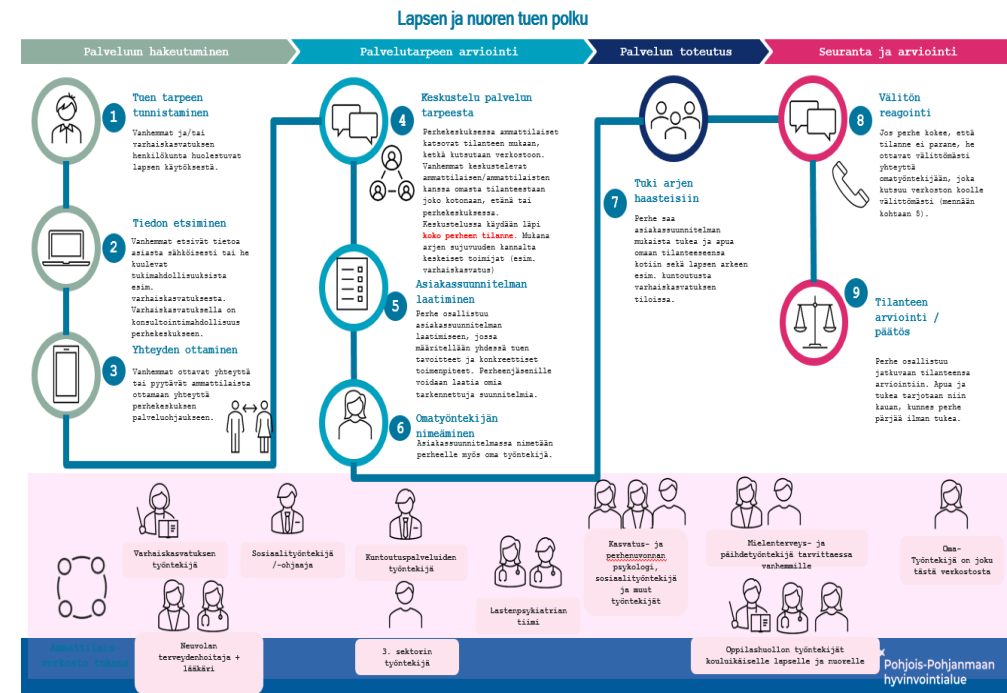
Lapsen ja nuoren tuen polku

Palveluun hakeutuminen

Palvelutarpeen arviointi

Palvelun toteutus

Seuranta ja arviointi

1 Tuen tarpeen tunnistaminen

Vanhemmat ja/tai varhaiskasvatuksen henkilökunta huolestuvat lapsen käytöksestä.

2 Tiedon etsiminen

Vanhemmat etsivät tietoa asiasta sähköisesti tai he kuulevat tukimahdollisuuksista esim. varhaiskasvatuksesta. Varhaiskasvatuksella on konsultointimahdollisuus perhekeskukseen.

3 Yhteyden ottaminen

Vanhemmat ottavat yhteyttä tai pyytävät ammattilaista ottamaan yhteyttä perhekeskuksen palveluohjaukseen.

4 Keskustelu palvelun tarpeesta

Perhekeskuksessa ammattilaiset katsovat tilanteen mukaan, ketkä kutsutaan verkostoon. Vanhemmat keskustelevat ammattilaisen/ammattilaisten kanssa omasta tilanteestaan joko kotonaan, etänä tai perhekeskuksessa. Keskustelussa käydään läpi koko perheen tilanne. Mukana arjen sujuvuuden kannalta keskeiset toimijat (esim. varhaiskasvatus)

5 Asiakassuunnitelman laatiminen

Perhe osallistuu asiakassuunnitelman laatimiseen, jossa määritellään yhdessä tuen tavoitteet ja konkreettiset toimenpiteet. Perheenjäsenille voidaan laatia omia tarkennettuja suunnitelmia.

6 Omatyöntekijän nimeäminen

Asiakassuunnitelmassa nimetään perheelle myös oma työntekijä.

7 Tuki arjen haasteisiin

Perhe saa asiakassuunnitelman mukaista tukea ja apua omaan tilanteeseensa kotiin sekä lapsen arkeen esim. kuntoutusta varhaiskasvatuksen tiloissa.

8 Välitön reagointi

Jos perhe kokee, että tilanne ei parane, he ottavat välittömästi yhteyttä omatyöntekijään, joka kutsuu verkoston koolle välittömästi (mennään kohtaan 5).

9 Tilanteen arviointi / päätös

Perhe osallistuu jatkuvaan tilanteensa arviointiin. Apua ja tukea tarjotaan niin kauan, kunnes perhe pärjää ilman tukea.

Ammattilais verkosto (esim)

Varhaiskasvatuksen työntekijä

Sosiaalityöntekijä /-ohjaaja

Kuntoutuspalveluiden työntekijä

Lastenpsykiatrian tiimi

Kasvatus- ja perheneuvonnan psykologi, sosiaalityöntekijä ja muut työntekijät

Mielenterveys- ja päihdetyöntekijä tarvittaessa vanhemmille

Oma-Työntekijä on joku tästä verkostosta

Neuvolan terveydenhoitaja + lääkäri

3. sektorin työntekijä

Oppilashuollon työntekijät kouluikäiselle lapselle ja nuorelle

Pohjois-Pohjanmaan hyvinvointialue